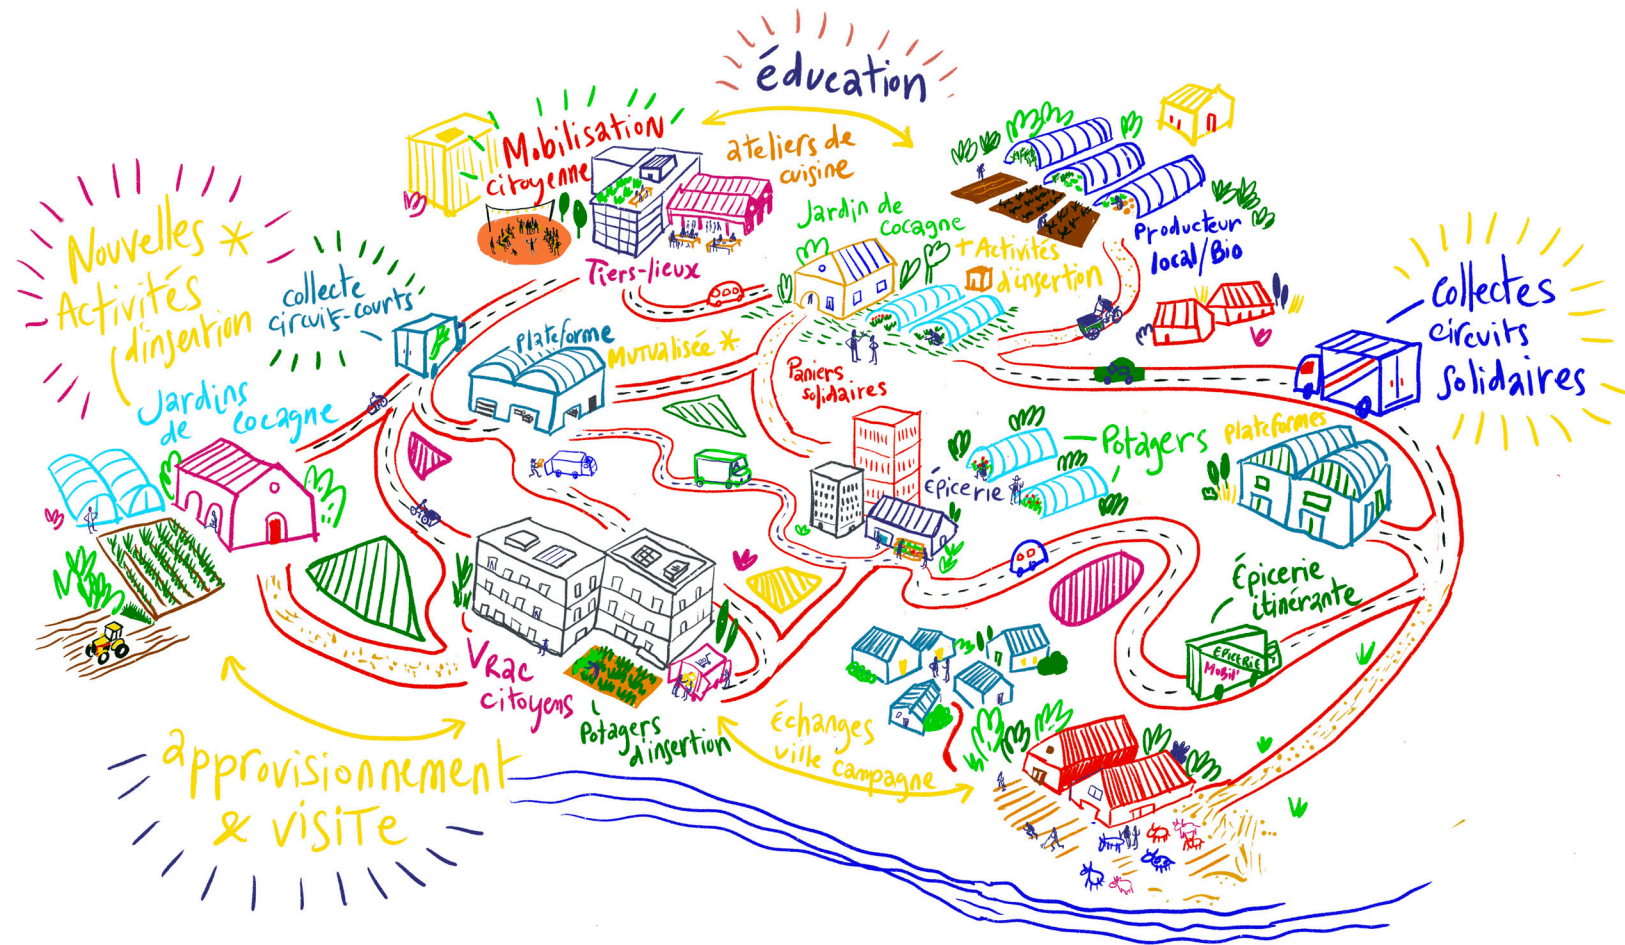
éducation

Mobilisation citoyenne

ateliers de cuisine

Tiers-lieux

Nouvelles Activités d'insertion

collecte circuits-courts

Jardin de Cocagne + Activités d'insertion

Producteur local/Bio

Plateforme Mutualisée

Paniers solidaires

Collectes circuits solidaires

Jardins de Cocagne

Potagers

Plateformes

épicerie

Épicerie itinérante

Épicerie Mobil'

Vrac citoyens

Potagers d'insertion

Échanges ville campagne

approvisionnement & visite